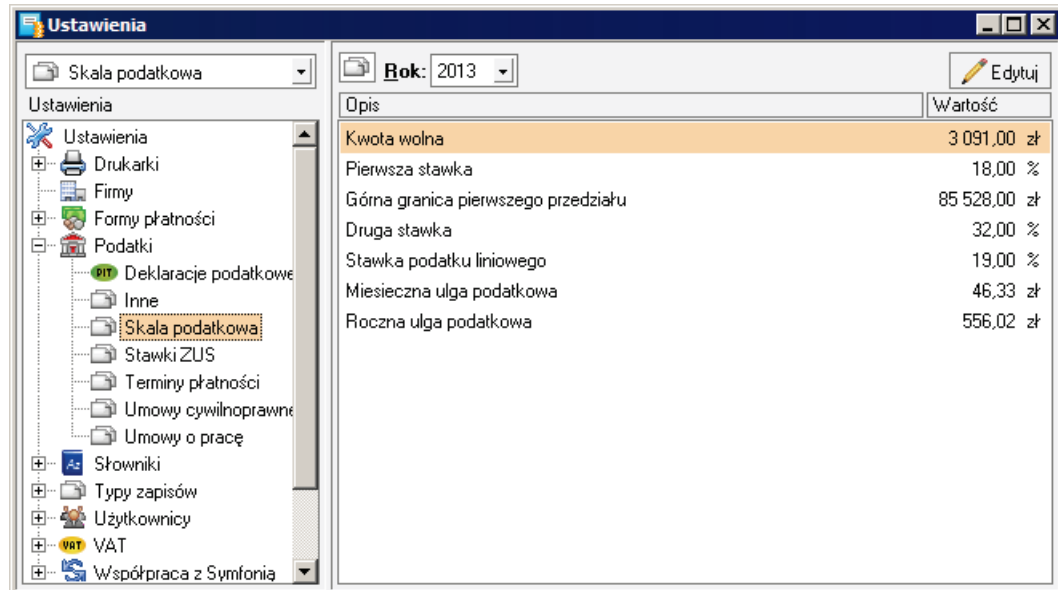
Ustawienia

Skala podatkowa

Ustawienia

Ustawienia
Drukarki
Firmy
Formy płatności
Podatki
PIT Deklaracje podatkowe
Inne
Skala podatkowa
Stawki ZUS
Terminy płatności
Umowy cywilnoprawne
Umowy o pracę
Słowniki
Typy zapisów
Użytkownicy
VAT VAT
Współpraca z Symfonią

Rok: 2013

Edytuj

| Opis | Wartość |
|---|---|
| Kwota wolna | 3 091,00 zł |
| Pierwsza stawka | 18,00 % |
| Górna granica pierwszego przedziału | 85 528,00 zł |
| Druga stawka | 32,00 % |
| Stawka podatku liniowego | 19,00 % |
| Miesieczna ulga podatkowa | 46,33 zł |
| Roczna ulga podatkowa | 556,02 zł |